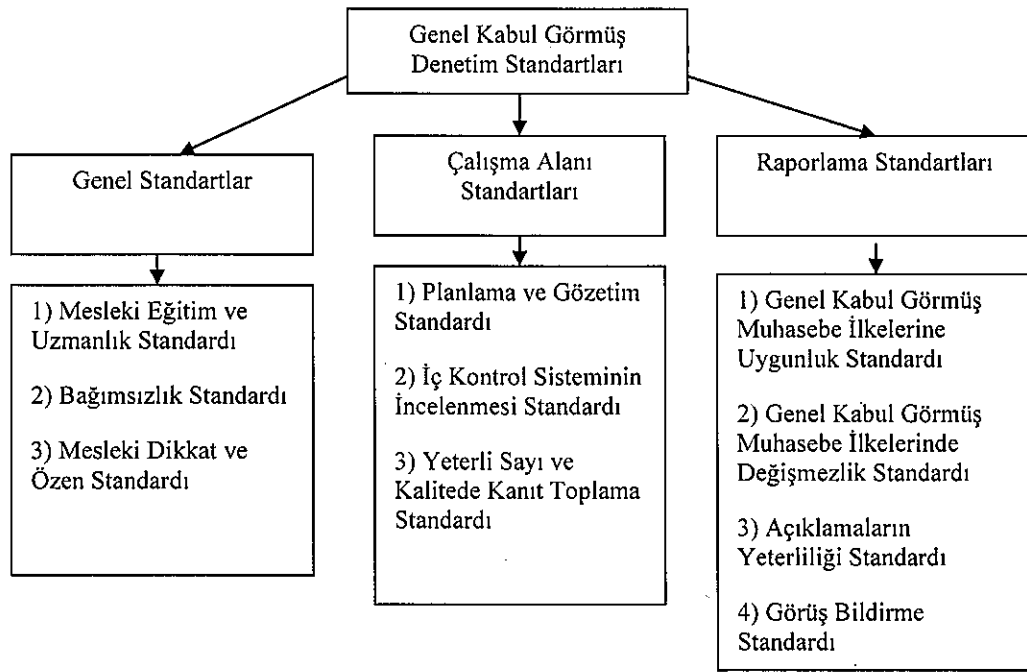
Genel Kabul Görmüş Denetim Standartları

Genel Standartlar

1) Mesleki Eğitim ve Uzmanlık Standardı

2) Bağımsızlık Standardı

3) Mesleki Dikkat ve Özen Standardı

Çalışma Alanı Standartları

1) Planlama ve Gözetim Standardı

2) İç Kontrol Sisteminin İncelenmesi Standardı

3) Yeterli Sayı ve Kalitede Kanıt Toplama Standardı

Raporlama Standartları

1) Genel Kabul Görmüş Muhasebe İlkelerine Uygunluk Standardı

2) Genel Kabul Görmüş Muhasebe İlkelerinde Değişmezlik Standardı

3) Açıklamaların Yeterliliği Standardı

4) Görüş Bildirme Standardı